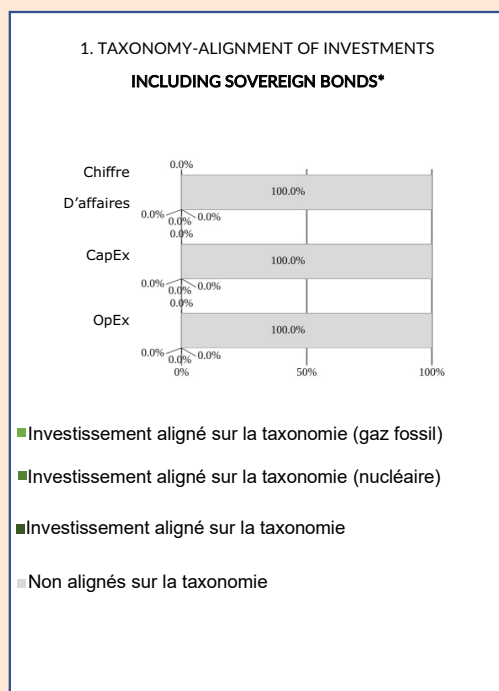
1. TAXONOMY-ALIGNMENT OF INVESTMENTS

INCLUDING SOVEREIGN BONDS*

Chiffre D'affaires

0.0%

100.0%

0.0% 0.0% 0.0% 0.0%

CapEx

100.0%

0.0% 0.0% 0.0% 0.0%

OpEx

100.0%

0.0% 0.0% 0.0%

0% 50% 100%

Investissement aligné sur la taxonomie (gaz fossil)

Investissement aligné sur la taxonomie (nucléaire)

Investissement aligné sur la taxonomie

Non alignés sur la taxonomie